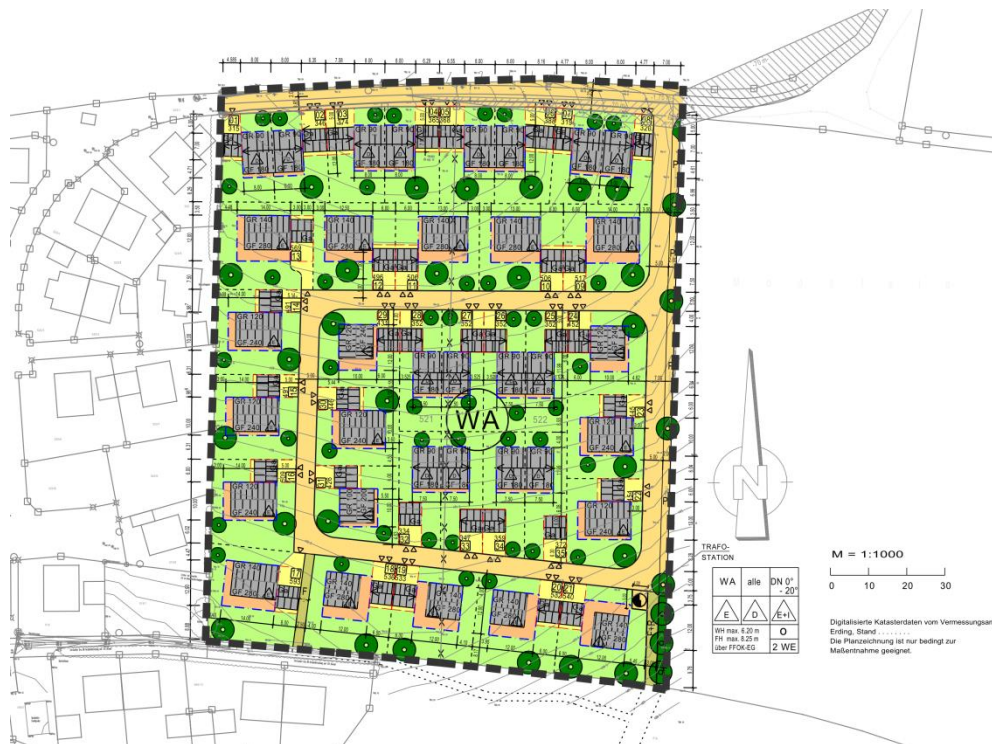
WA

N

TRAFO-
STATION

| WA | alle | DN 0° - 20° |
|---|---|---|
| E | D | E+I |
| WH max. 6,20 m FH max. 8,25 m über FFOK-EG | | o |
| | | 2 WE |

M = 1:1000

0 10 20 30

Digitalisierte Katasterdaten vom Vermessungsam Erding, Stand .......
Die Planzeichnung ist nur bedingt zur Maßentnahme geeignet.

GR 140
GF 280

GR 120
GF 240

GR 90
GF 180